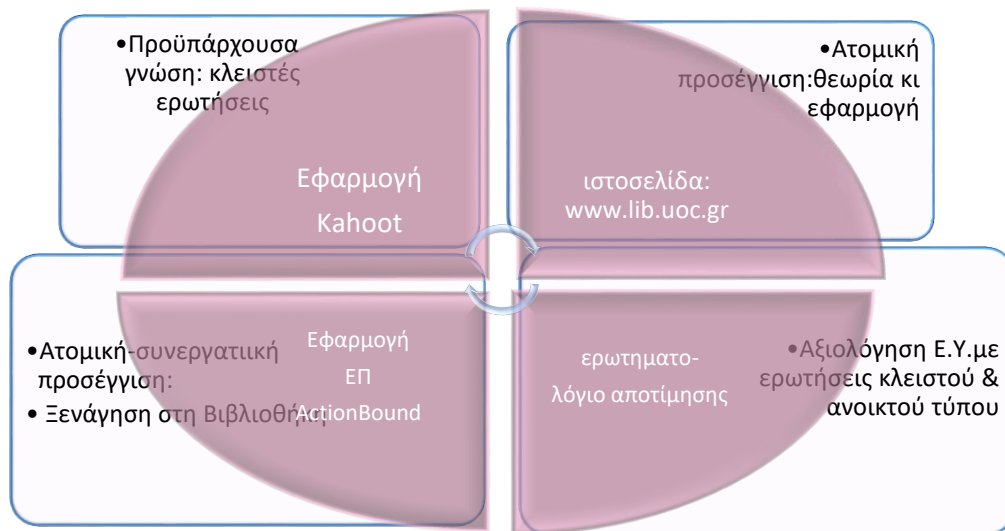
•Προϋπάρχουσα γνώση: κλειστές ερωτήσεις

Εφαρμογή Kahoot

•Ατομική προσέγγιση:θεωρία κι εφαρμογή

ιστοσελίδα: www.lib.uoc.gr

•Ατομική-συνεργατική προσέγγιση:
• Ξενάγηση στη Βιβλιοθήκη

Εφαρμογή ΕΠ ActionBound

ερωτηματολόγιο αποτίμησης

•Αξιολόγηση Ε.Υ.με ερωτήσεις κλειστού & ανοικτού τύπου